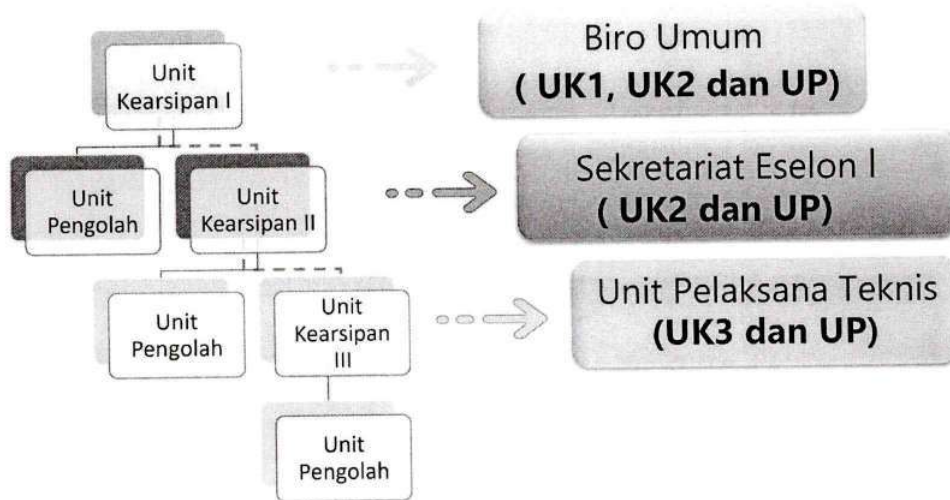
Unit Kearsipan I

Unit Pengolah

Unit Kearsipan II

Unit Pengolah

Unit Kearsipan III

Unit Pengolah

Biro Umum
( UK1, UK2 dan UP)

Sekretariat Eselon I
( UK2 dan UP)

Unit Pelaksana Teknis
(UK3 dan UP)